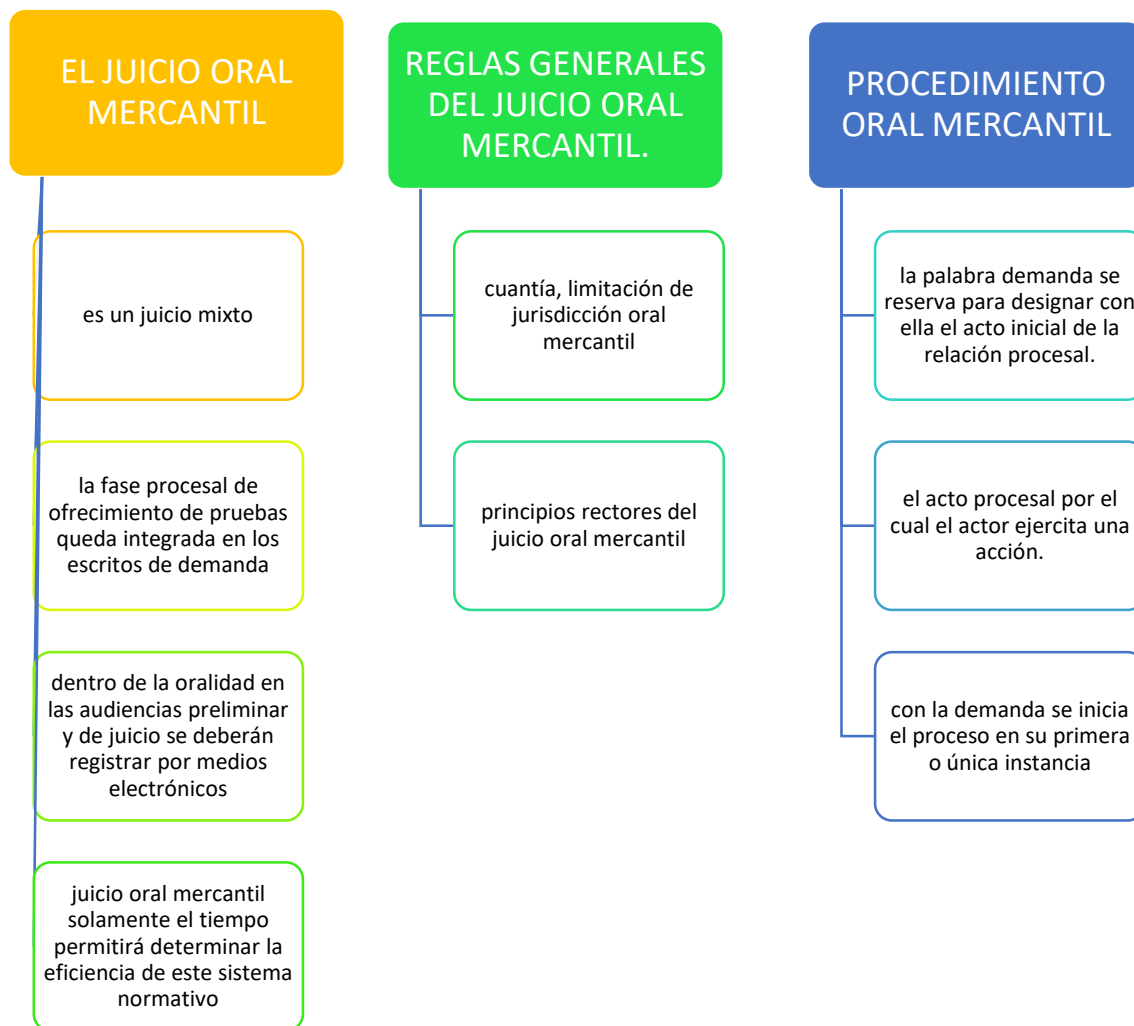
EL JUICIO ORAL MERCANTIL

es un juicio mixto

la fase procesal de ofrecimiento de pruebas queda integrada en los escritos de demanda

dentro de la oralidad en las audiencias preliminar y de juicio se deberán registrar por medios electrónicos

juicio oral mercantil solamente el tiempo permitirá determinar la eficiencia de este sistema normativo

REGLAS GENERALES DEL JUICIO ORAL MERCANTIL.

cuantía, limitación de jurisdicción oral mercantil

principios rectores del juicio oral mercantil

PROCEDIMIENTO ORAL MERCANTIL

la palabra demanda se reserva para designar con ella el acto inicial de la relación procesal.

el acto procesal por el cual el actor ejercita una acción.

con la demanda se inicia el proceso en su primera o única instancia